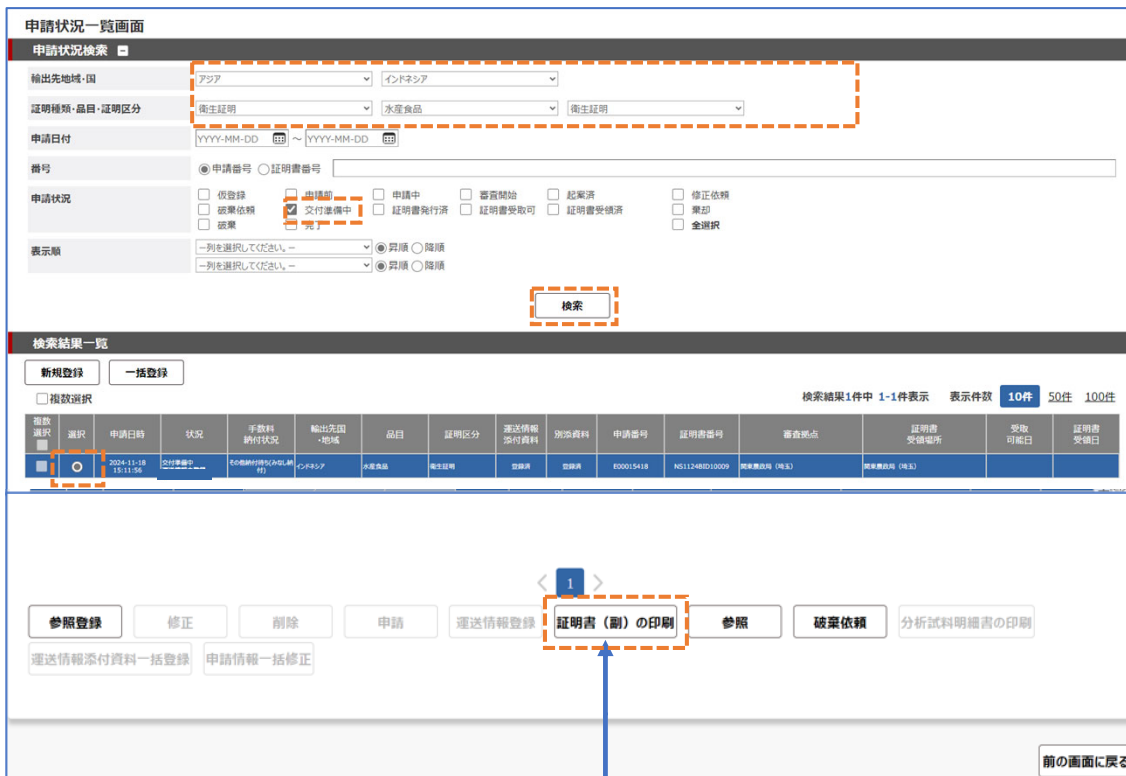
申請状況一覧画面

申請状況検索

| | |
|---|---|
| 輸出先地域・国 | アジア / インドネシア |
| 証明種類・品目・証明区分 | 衛生証明 / 水産食品 / 衛生証明 |
| 申請日付 | YYYY-MM-DD ～ YYYY-MM-DD |
| 番号 | 申請番号 証明書番号 |
| 申請状況 | 仮登録 申請前 申請中 審査開始 起案済 修正依頼 破棄依頼 交付準備中 証明書発行済 証明書受取可 証明書受領済 棄却 破棄 完了 全選択 |
| 表示順 | --列を選択してください。-- 昇順 降順 / --列を選択してください。-- 昇順 降順 |

検索

検索結果一覧

新規登録 一括登録

複数選択

検索結果1件中 1-1件表示 表示件数 10件 50件 100件

| 複数選択 | 選択 | 申請日時 | 状況 | 手数料納付状況 | 輸出先国・地域 | 品目 | 証明区分 | 運送情報添付資料 | 別添資料 | 申請番号 | 証明書番号 | 審査拠点 | 証明書受領場所 | 受取可能日 | 証明書受領日 |
|---|---|---|---|---|---|---|---|---|---|---|---|---|---|---|---|
| | | 2024-11-18 15:11:56 | 交付準備中 | その他納付待ち(みなし納付) | インドネシア | 水産食品 | 衛生証明 | 登録済 | 登録済 | E00015418 | NS1124BD10009 | 関東農政局（埼玉） | 関東農政局（埼玉） | | |

1

参照登録 修正 削除 申請 運送情報登録 証明書（副）の印刷 参照 破棄依頼 分析試料明細書の印刷

運送情報添付資料一括登録 申請情報一括修正

前の画面に戻る